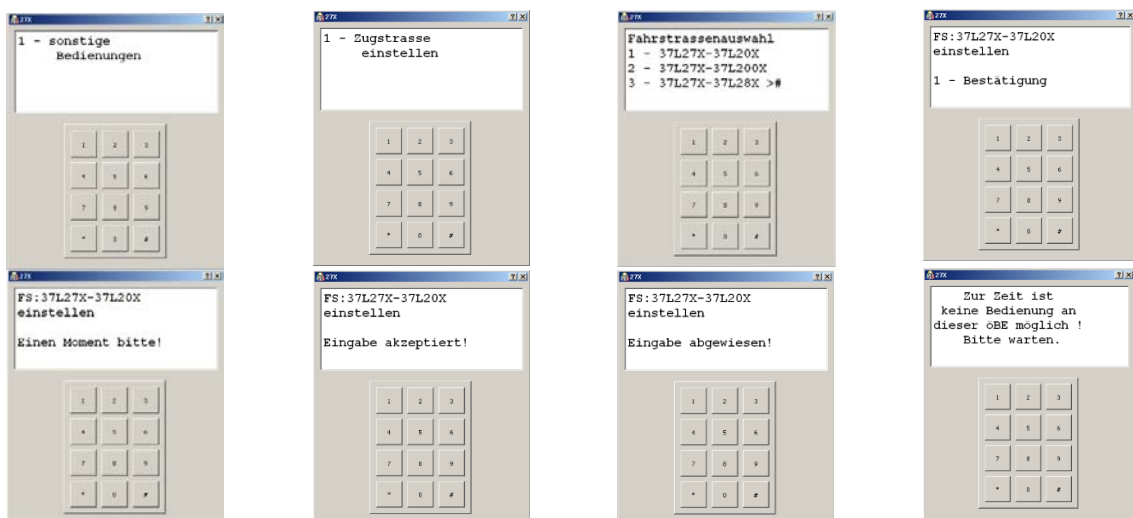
27X ?|x

1 - sonstige
Bedienungen

1 2 3
4 5 6
7 8 9
* 0 #

27X ?|x

1 - Zugstrasse
einstellen

1 2 3
4 5 6
7 8 9
* 0 #

27X ?|x

Fahrstrassenauswahl
1 - 37L27X-37L20X
2 - 37L27X-37L200X
3 - 37L27X-37L28X >#

1 2 3
4 5 6
7 8 9
* 0 #

27X ?|x

FS:37L27X-37L20X
einstellen

1 - Bestätigung

1 2 3
4 5 6
7 8 9
* 0 #

27X ?|x

FS:37L27X-37L20X
einstellen

Einen Moment bitte!

1 2 3
4 5 6
7 8 9
* 0 #

27X ?|x

FS:37L27X-37L20X
einstellen

Eingabe akzeptiert!

1 2 3
4 5 6
7 8 9
* 0 #

27X ?|x

FS:37L27X-37L20X
einstellen

Eingabe abgewiesen!

1 2 3
4 5 6
7 8 9
* 0 #

27X ?|x

Zur Zeit ist
keine Bedienung an
dieser öBE möglich !
Bitte warten.

1 2 3
4 5 6
7 8 9
* 0 #